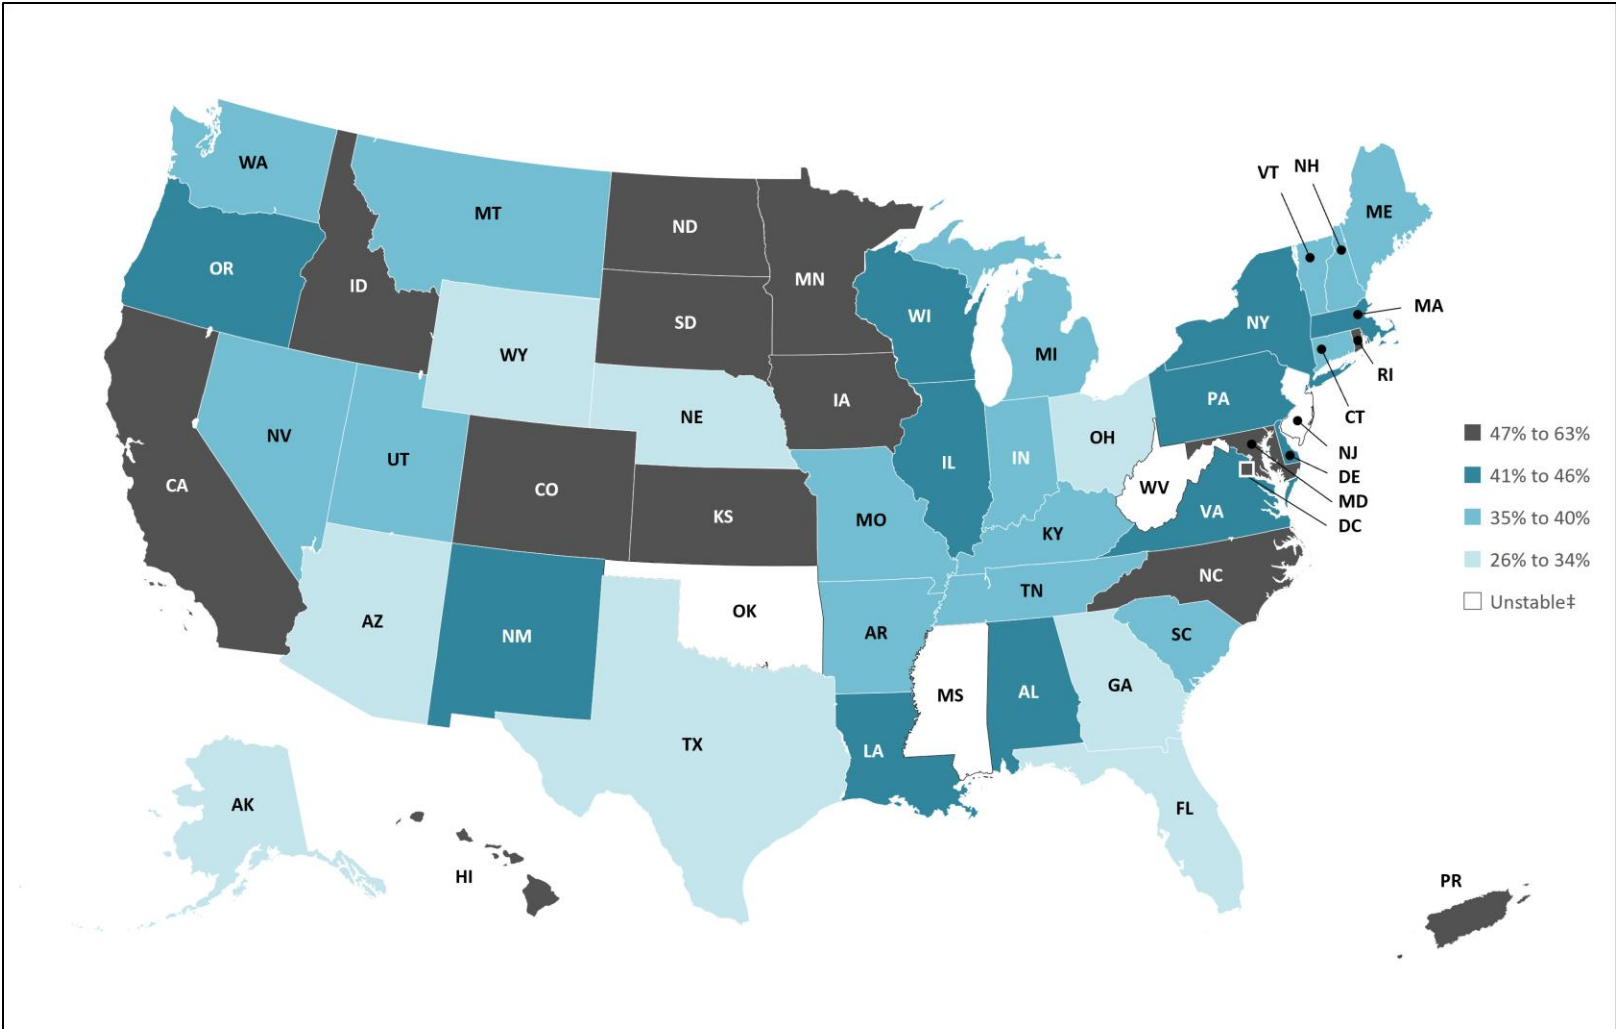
WA
MT
ND
MN
OR
ID
SD
WI
VT
NH
ME
MA
NY
MI
WY
IA
RI
CT
NE
PA
NV
UT
IL
IN
OH
NJ
DE
MD
DC
WV
CA
CO
KS
MO
VA
KY
NC
TN
OK
AZ
NM
AR
SC
MS
AL
GA
TX
LA
FL
AK
HI
PR

47% to 63%
41% to 46%
35% to 40%
26% to 34%
Unstable‡